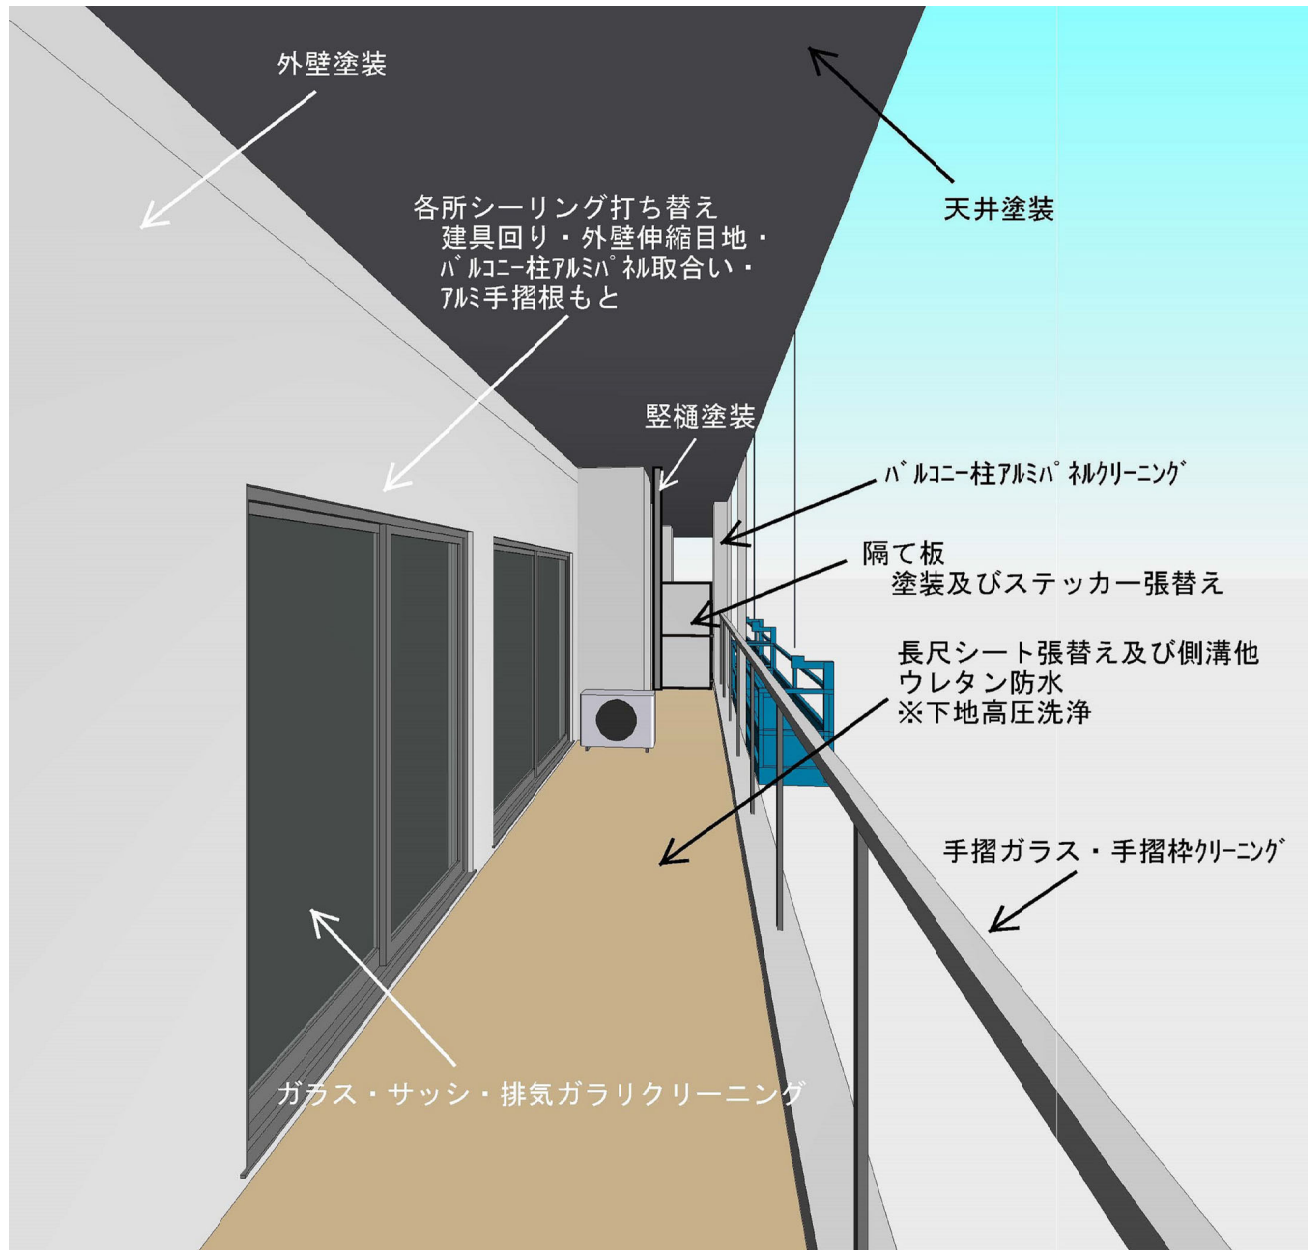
外壁塗装

天井塗装

各所シーリング打ち替え
建具回り・外壁伸縮目地・
ﾊﾞﾙｺﾆｰ柱ｱﾙﾐﾊﾟﾈﾙ取合い・
ｱﾙﾐ手摺根もと

竪樋塗装

ﾊﾞﾙｺﾆｰ柱ｱﾙﾐﾊﾟﾈﾙｸﾘｰﾆﾝｸﾞ

隔て板
塗装及びステッカー張替え

長尺シート張替え及び側溝他
ウレタン防水
※下地高圧洗浄

手摺ガラス・手摺枠ｸﾘｰﾆﾝｸﾞ

ガラス・サッシ・排気ガラリクリーニング